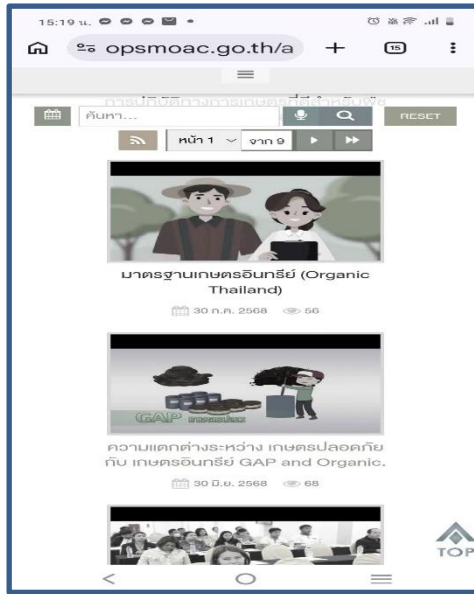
15:19 น.

opsmoac.go.th/a

15

ค้นหา...

RESET

หน้า 1

จาก 9

มาตรฐานเกษตรอินทรีย์ (Organic Thailand)

30 ก.ค. 2568 56

GAP

ความแตกต่างระหว่าง เกษตรปลอดภัย กับ เกษตรอินทรีย์ GAP and Organic.

30 มิ.ย. 2568 68

TOP